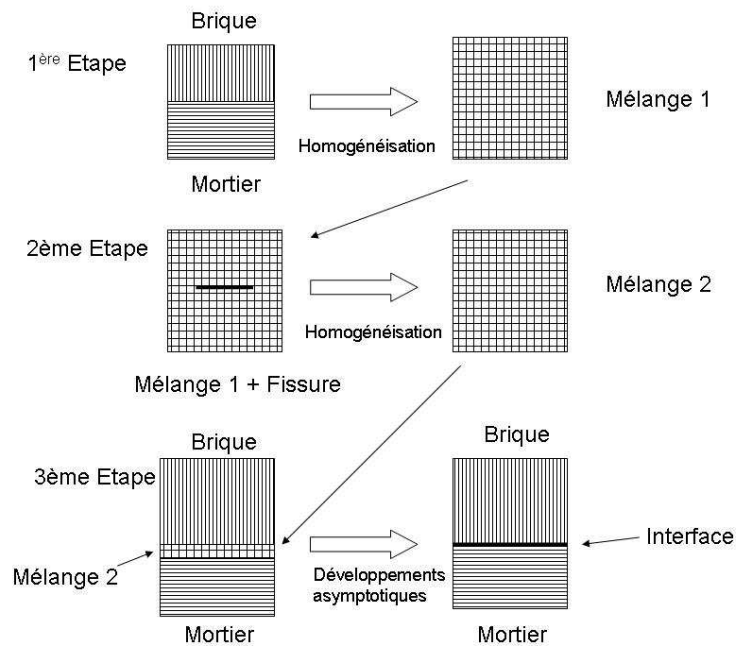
Brique

1$^{ère}$ Etape

Homogénéisation

Mélange 1

Mortier

2ème Etape

Homogénéisation

Mélange 2

Mélange 1 + Fissure

Brique

3ème Etape

Mélange 2

Brique

Interface

Développements asymptotiques

Mortier

Mortier